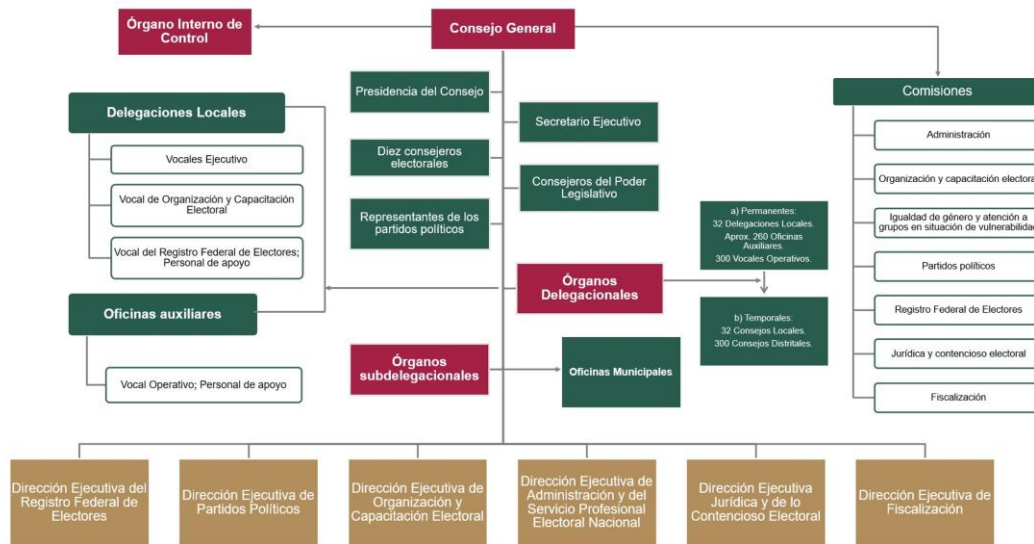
Órgano Interno de Control

Consejo General

Presidencia del Consejo

Secretario Ejecutivo

Diez consejeros electorales

Consejeros del Poder Legislativo

Representantes de los partidos políticos

Delegaciones Locales

Vocales Ejecutivo

Vocal de Organización y Capacitación Electoral

Vocal del Registro Federal de Electores; Personal de apoyo

Oficinas auxiliares

Vocal Operativo; Personal de apoyo

Órganos Delegacionales

a) Permanentes:
32 Delegaciones Locales.
Aprox. 260 Oficinas Auxiliares.
300 Vocales Operativos.

b) Temporales:
32 Consejos Locales.
300 Consejos Distritales.

Órganos subdelegacionales

Oficinas Municipales

Comisiones

Administración

Organización y capacitación electora

Igualdad de género y atención a grupos en situación de vulnerabilida

Partidos políticos

Registro Federal de Electores

Jurídica y contencioso electoral

Fiscalización

Dirección Ejecutiva del Registro Federal de Electores

Dirección Ejecutiva de Partidos Políticos

Dirección Ejecutiva de Organización y Capacitación Electoral

Dirección Ejecutiva de Administración y del Servicio Profesional Electoral Nacional

Dirección Ejecutiva Jurídica y de lo Contencioso Electoral

Dirección Ejecutiva de Fiscalización